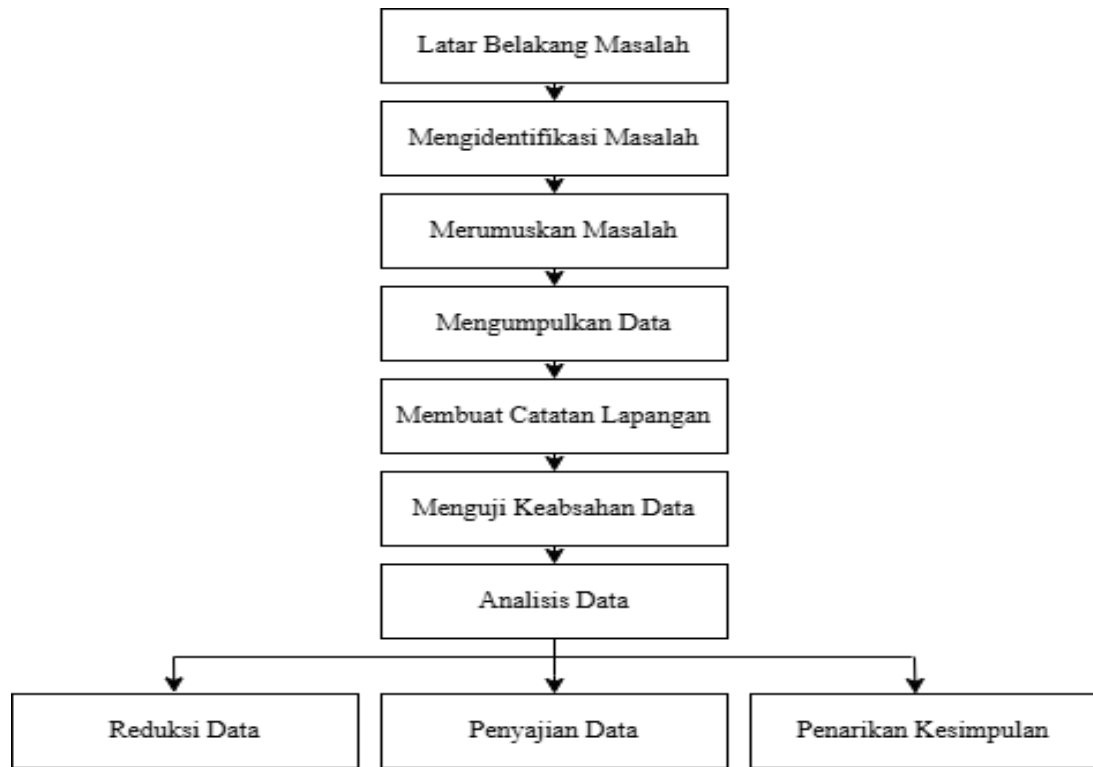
Latar Belakang Masalah

Mengidentifikasi Masalah

Merumuskan Masalah

Mengumpulkan Data

Membuat Catatan Lapangan

Menguji Keabsahan Data

Analisis Data

Reduksi Data

Penyajian Data

Penarikan Kesimpulan